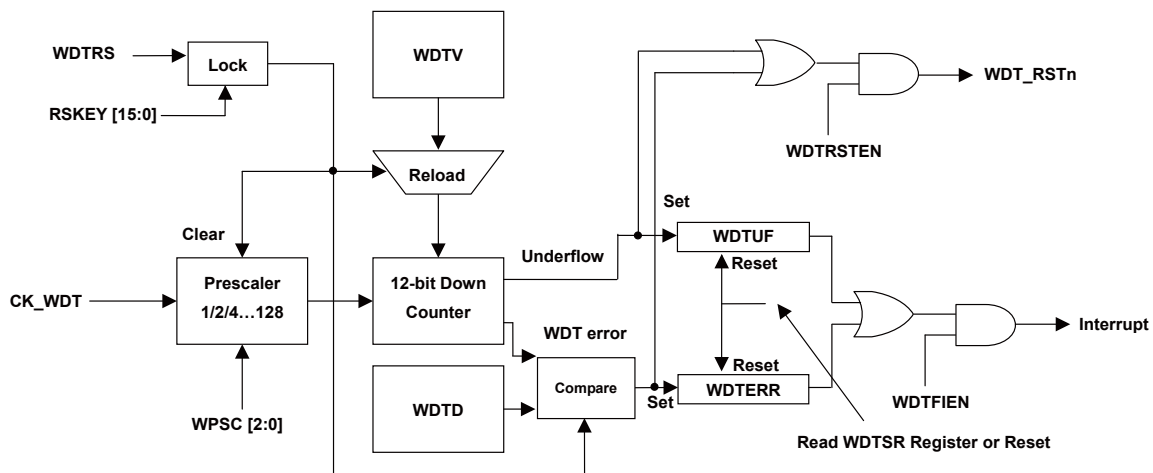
WDTRS
Lock
RSKEY [15:0]
WDTV
Reload
Clear
Prescaler
1/2/4…128
CK_WDT
WPSC [2:0]
12-bit Down Counter
Underflow
WDT error
WDTD
Compare
Set
WDTUF
Reset
Reset
WDTERR
Set
WDT_RSTn
WDTRSTEN
Interrupt
WDTFIEN
Read WDTSR Register or Reset